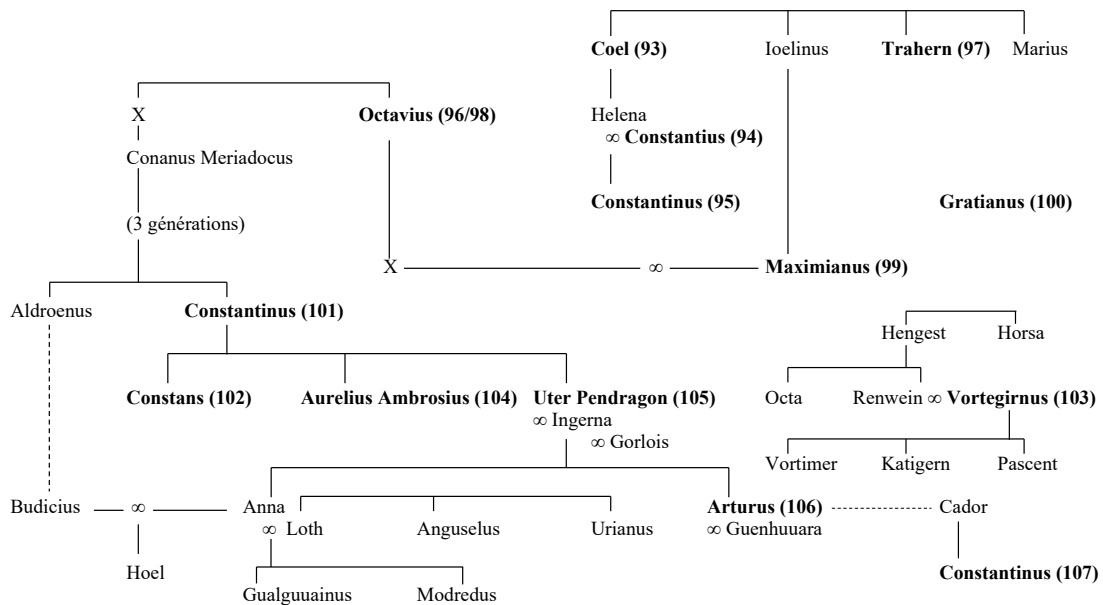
Coel (93)
Ioelinus
Trahern (97)
Marius

X
Octavius (96/98)
Helena
∞ Constantius (94)
Conanus Meriadocus
Constantinus (95)
Gratianus (100)
(3 générations)
X
∞
Maximianus (99)

Aldroenus
Constantinus (101)
Hengest
Horsa
Constans (102)
Aurelius Ambrosius (104)
Uter Pendragon (105)
∞ Ingerna
∞ Gorlois
Octa
Renwein ∞ Vortegirnus (103)
Vortimer
Katigern
Pascent

Budicius
∞
Anna
∞ Loth
Anguselus
Urianus
Arturus (106)
∞ Guenhuuara
Cador
Hoel
Gualguuainus
Modredus
Constantinus (107)